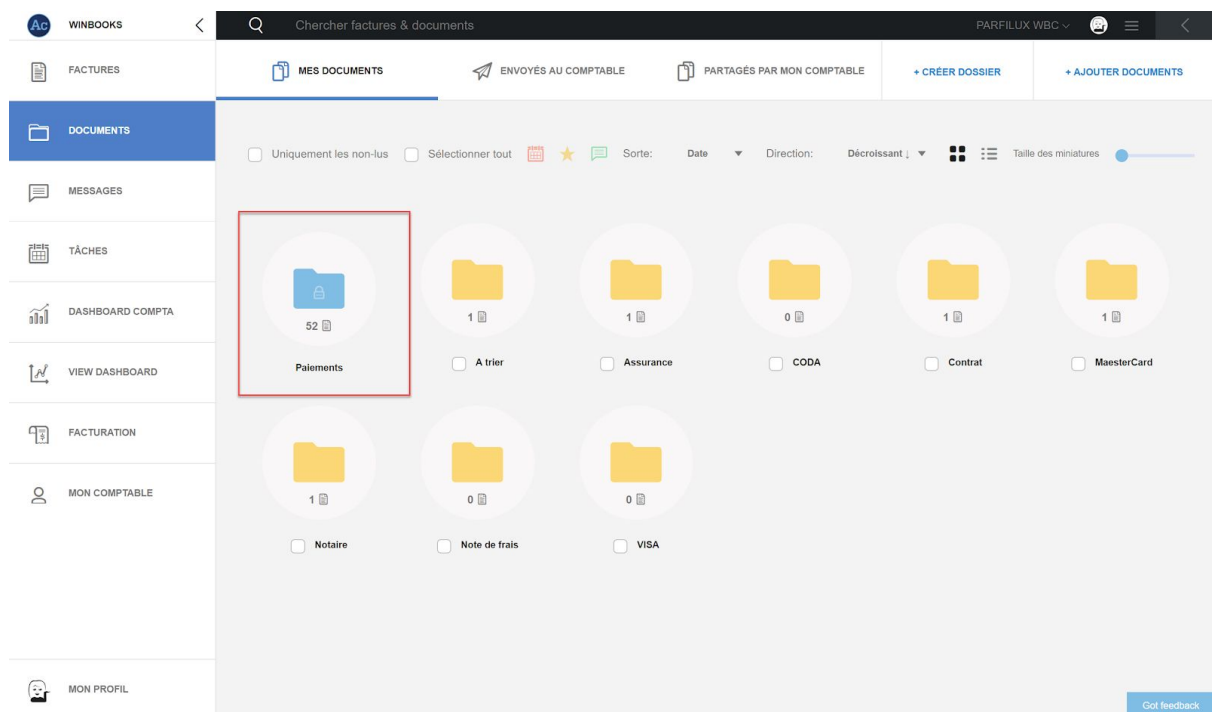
Ac WINBOOKS

FACTURES

DOCUMENTS

MESSAGES

TÂCHES

DASHBOARD COMPTA

VIEW DASHBOARD

FACTURATION

MON COMPTABLE

MON PROFIL

Chercher factures & documents

PARFILUX WBC

MES DOCUMENTS

ENVOYÉS AU COMPTABLE

PARTAGÉS PAR MON COMPTABLE

+ CRÉER DOSSIER

+ AJOUTER DOCUMENTS

Uniquement les non-lus

Sélectionner tout

Sorte: Date

Direction: Décroissant ↓

Taille des miniatures

52

Paiements

1

A trier

1

Assurance

0

CODA

1

Contrat

1

MaesterCard

1

Notaire

0

Note de frais

0

VISA

Got feedback